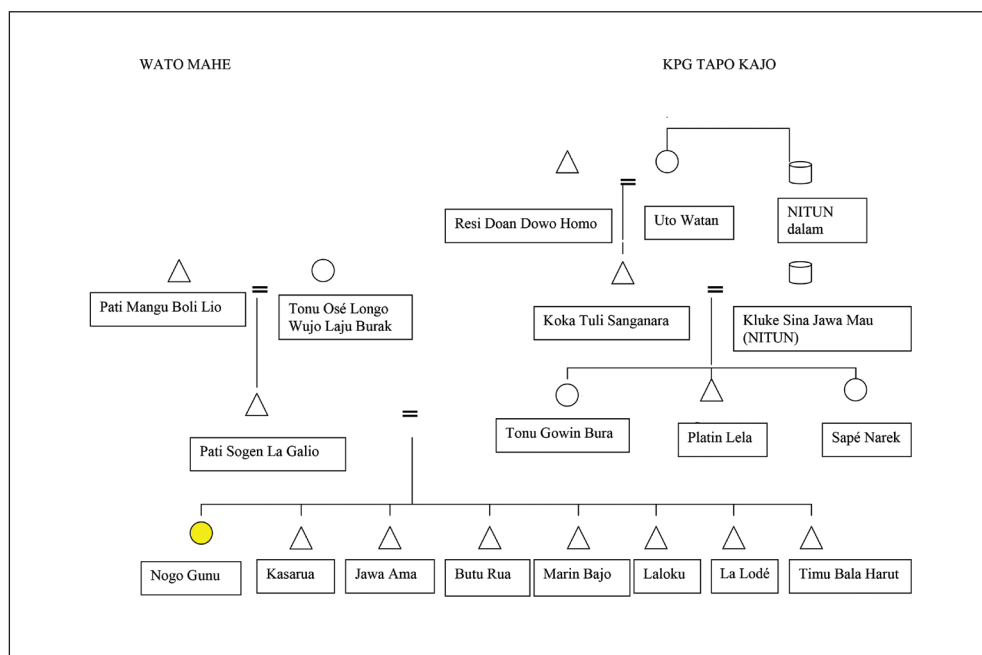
WATO MAHE

KPG TAPO KAJO

Resi Doan Dowo Homo

Uto Watan

NITUN dalam

Pati Mangu Boli Lio

Tonu Osé Longo Wujo Laju Burak

Koka Tuli Sanganara

Kluke Sina Jawa Mau (NITUN)

Pati Sogen La Galio

Tonu Gowin Bura

Platin Lela

Sapé Narek

Nogo Gunu

Kasarua

Jawa Ama

Butu Rua

Marin Bajo

Laloku

La Lodé

Timu Bala Harut